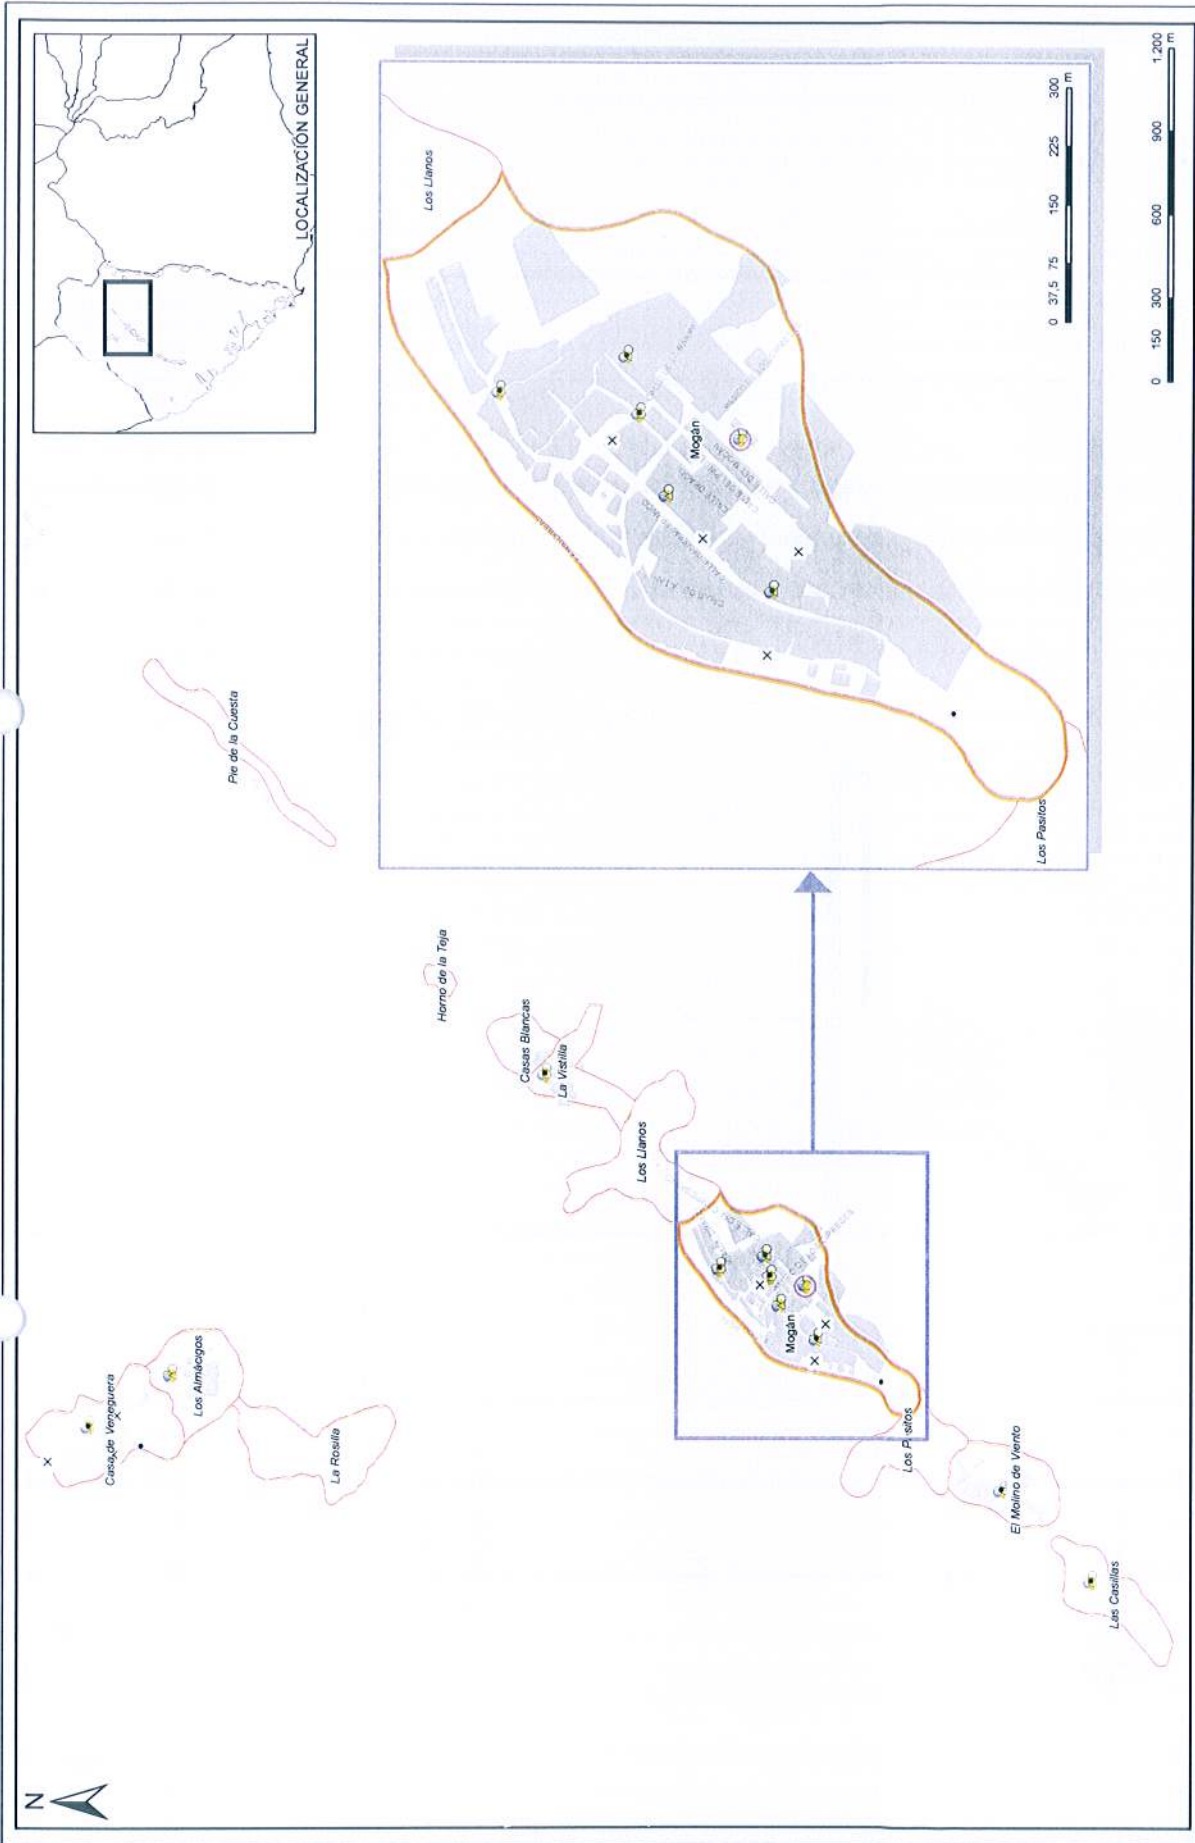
LOCALIZACIÓN GENERAL

Los Llanos

Mogán

Los Pasitos

0 37,5 75 150 225 300 m

0 150 300 600 900 1.200 m

Pie de la Cuesta

Horno de la Teja

Casas Blancas

La Vistilla

Los Llanos

Mogán

Los Pasitos

El Molino de Viento

Las Casillas

Casa de Veneguera

Los Almácigos

La Rosilla

N